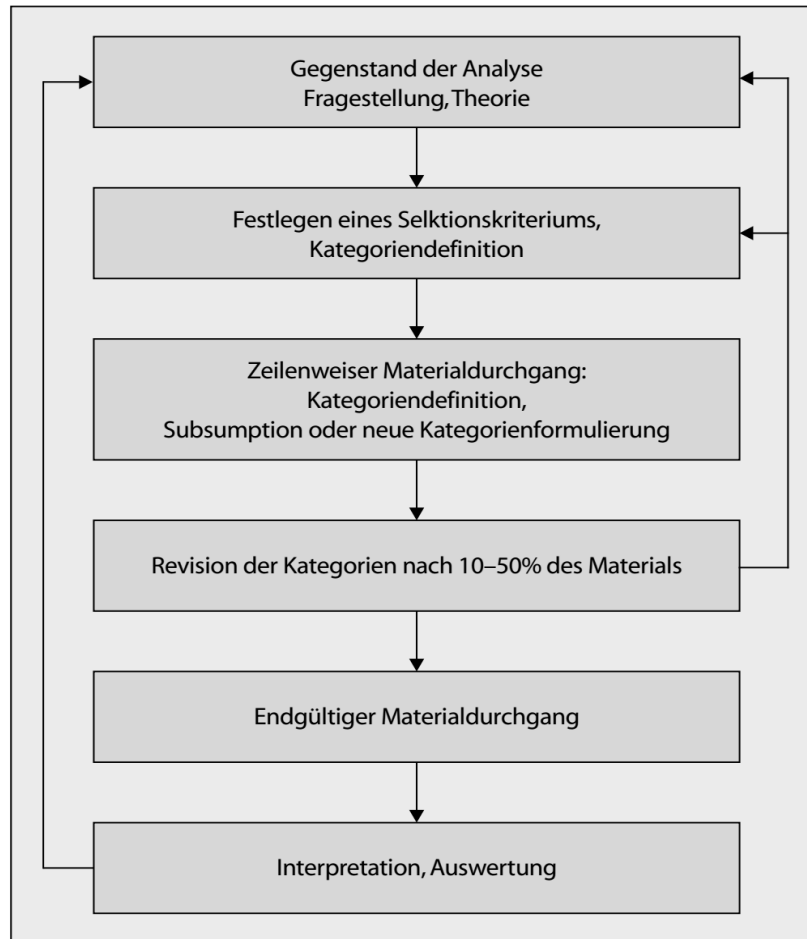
Gegenstand der Analyse
Fragestellung, Theorie

Festlegen eines Selktionskriteriums,
Kategoriendefinition

Zeilenweiser Materialdurchgang:
Kategoriendefinition,
Subsumption oder neue Kategorienformulierung

Revision der Kategorien nach 10–50% des Materials

Endgültiger Materialdurchgang

Interpretation, Auswertung